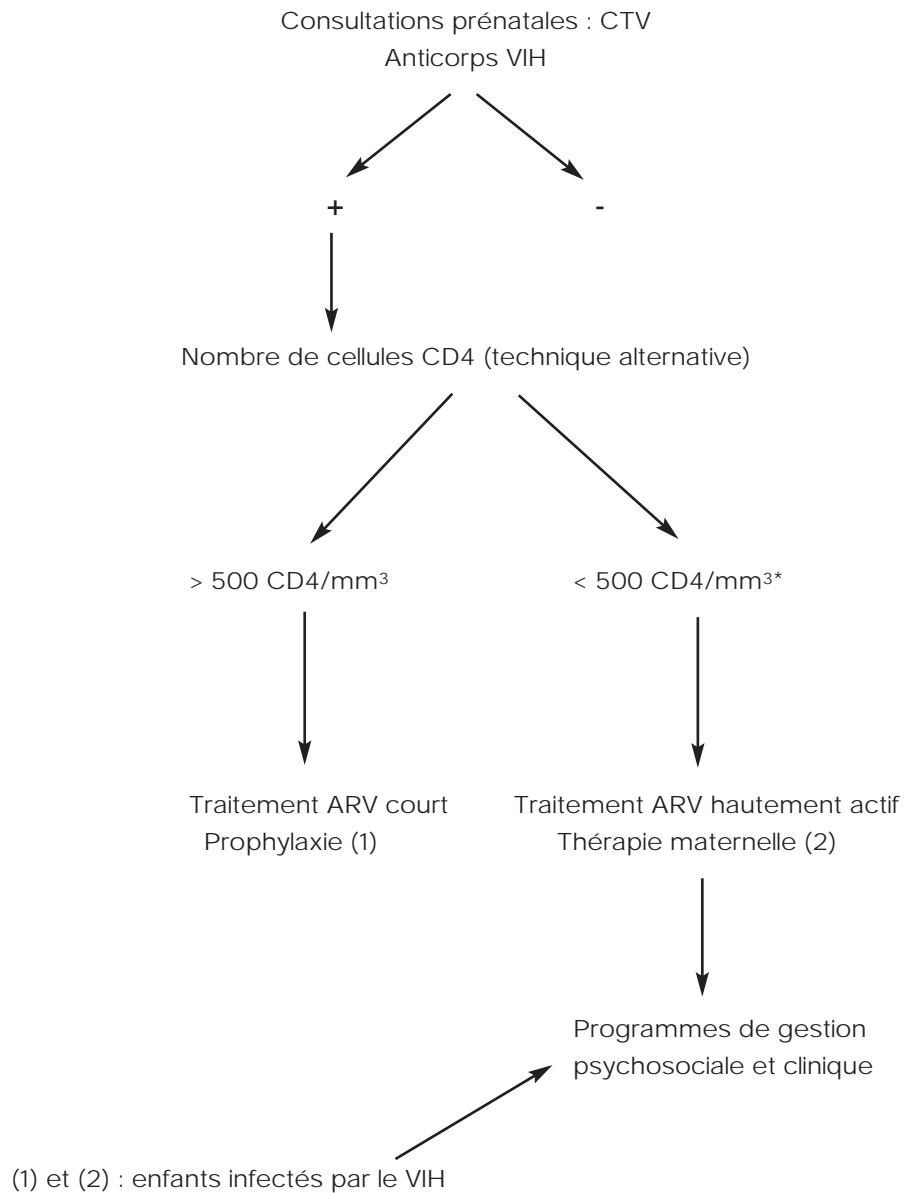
Consultations prénatales : CTV
Anticorps VIH

+

-

Nombre de cellules CD4 (technique alternative)

> 500 CD4/mm$^3$

< 500 CD4/mm$^3$*

Traitement ARV court
Prophylaxie (1)

Traitement ARV hautement actif
Thérapie maternelle (2)

Programmes de gestion
psychosociale et clinique

(1) et (2) : enfants infectés par le VIH